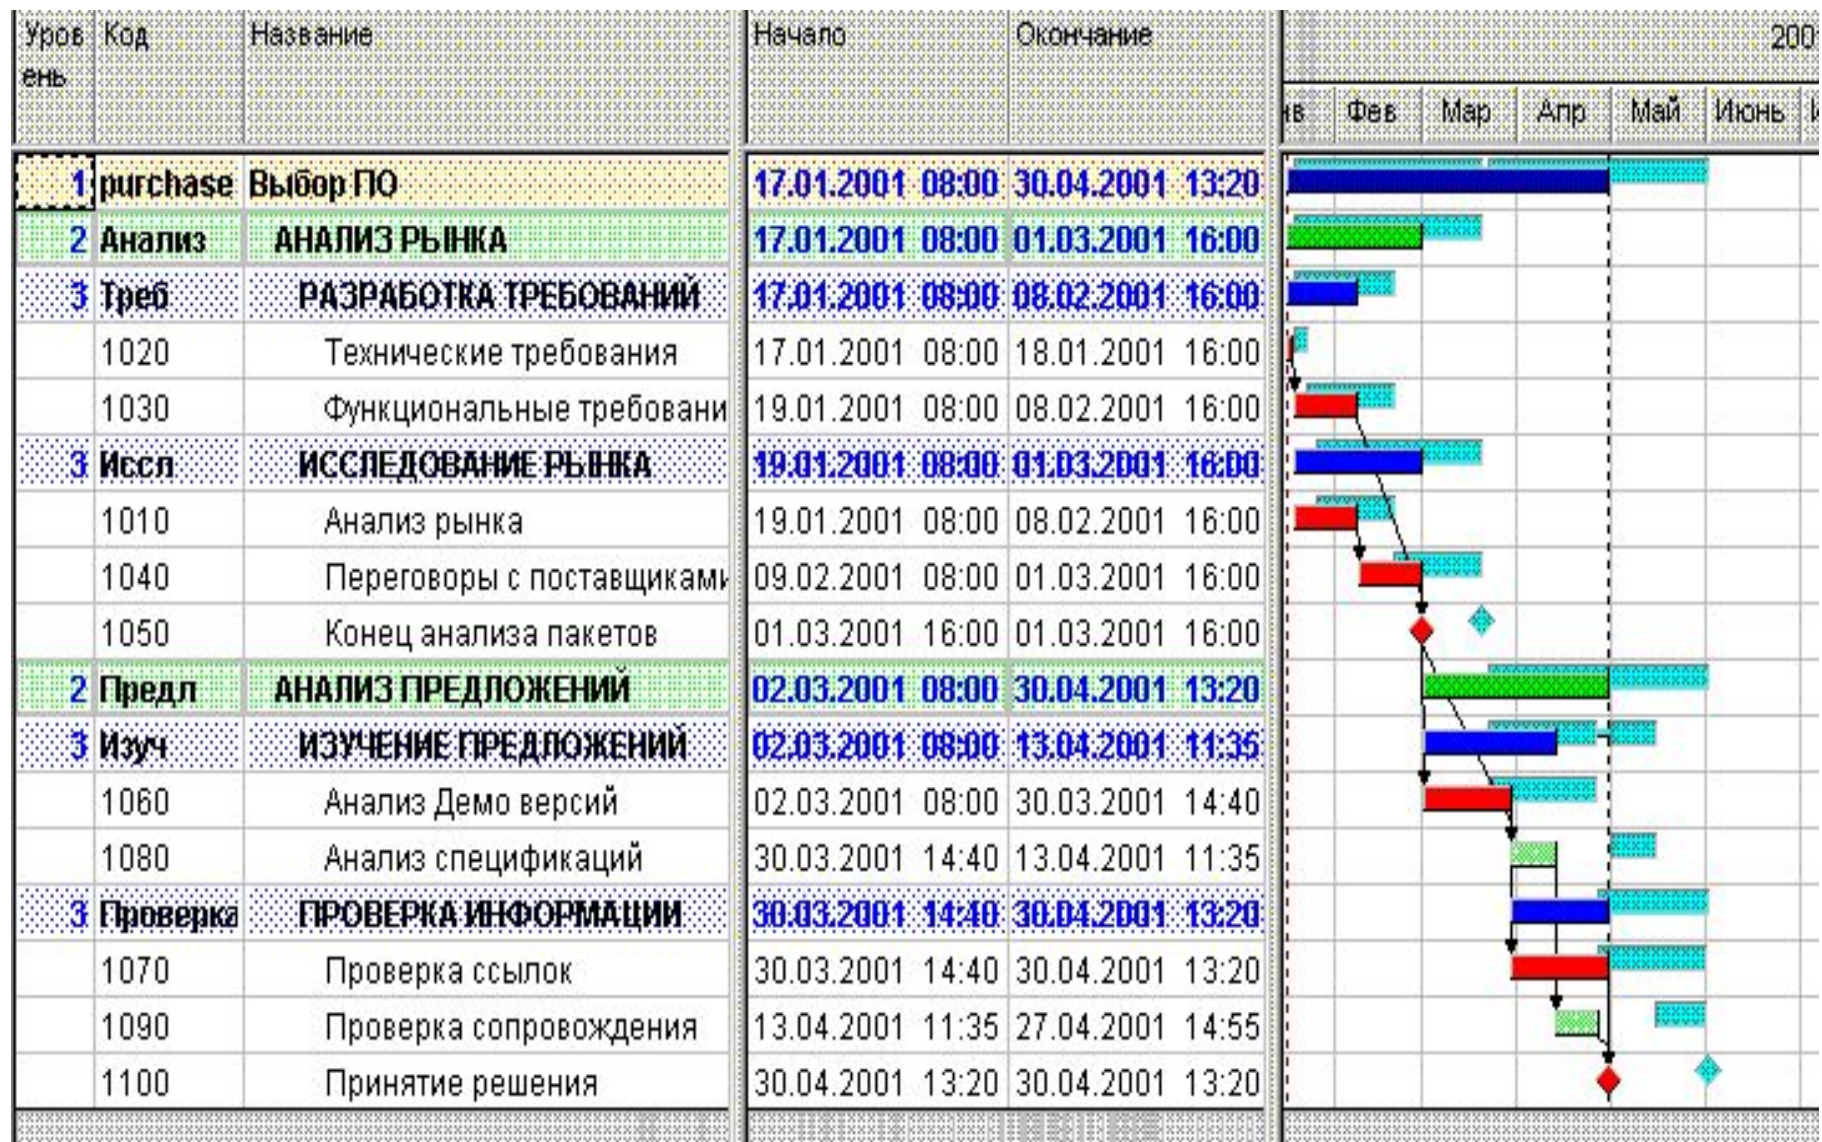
| Уровень | Код | Название | Начало | Окончание |
|---|---|---|---|---|
| 1 | purchase | Выбор ПО | 17.01.2001 08:00 | 30.04.2001 13:20 |
| 2 | Анализ | АНАЛИЗ РЫНКА | 17.01.2001 08:00 | 01.03.2001 16:00 |
| 3 | Треб | РАЗРАБОТКА ТРЕБОВАНИЙ | 17.01.2001 08:00 | 08.02.2001 16:00 |
| | 1020 | Технические требования | 17.01.2001 08:00 | 18.01.2001 16:00 |
| | 1030 | Функциональные требовани | 19.01.2001 08:00 | 08.02.2001 16:00 |
| 3 | Иссл | ИССЛЕДОВАНИЕ РЫНКА | 19.01.2001 08:00 | 01.03.2001 16:00 |
| | 1010 | Анализ рынка | 19.01.2001 08:00 | 08.02.2001 16:00 |
| | 1040 | Переговоры с поставщиками | 09.02.2001 08:00 | 01.03.2001 16:00 |
| | 1050 | Конец анализа пакетов | 01.03.2001 16:00 | 01.03.2001 16:00 |
| 2 | Предл | АНАЛИЗ ПРЕДЛОЖЕНИЙ | 02.03.2001 08:00 | 30.04.2001 13:20 |
| 3 | Изуч | ИЗУЧЕНИЕ ПРЕДЛОЖЕНИЙ | 02.03.2001 08:00 | 13.04.2001 11:35 |
| | 1060 | Анализ Демо версий | 02.03.2001 08:00 | 30.03.2001 14:40 |
| | 1080 | Анализ спецификаций | 30.03.2001 14:40 | 13.04.2001 11:35 |
| 3 | Проверка | ПРОВЕРКА ИНФОРМАЦИИ | 30.03.2001 14:40 | 30.04.2001 13:20 |
| | 1070 | Проверка ссылок | 30.03.2001 14:40 | 30.04.2001 13:20 |
| | 1090 | Проверка сопровождения | 13.04.2001 11:35 | 27.04.2001 14:55 |
| | 1100 | Принятие решения | 30.04.2001 13:20 | 30.04.2001 13:20 |

200
нв Фев Мар Апр Май Июнь